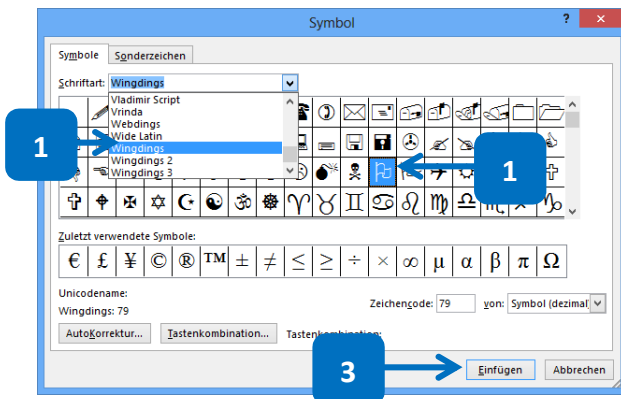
Symbol

?

Symbole | Sonderzeichen

Schriftart: Wingdings

Vladimir Script
Vrinda
Webdings
Wide Latin
Wingdings
Wingdings 2
Wingdings 3

1

1

Zuletzt verwendete Symbole:

€ £ ¥ © ® ™ ± ≠ ≤ ≥ ÷ × ∞ µ α β π Ω

Unicodename:

Wingdings: 79

Zeichencode: 79 von: Symbol (dezimal)

AutoKorrektur... Tastenkombination... Tastenkombination:

3

Einfügen Abbrechen